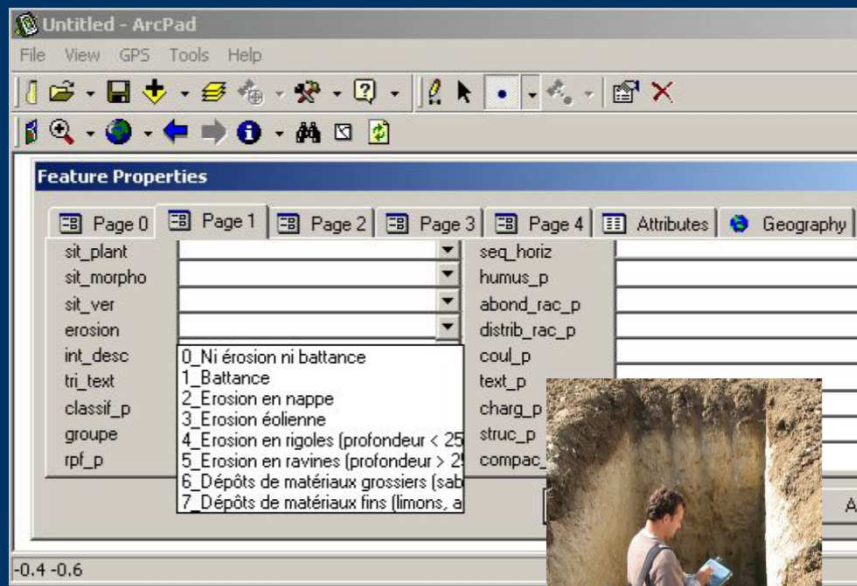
Untitled - ArcPad
File View GPS Tools Help

Feature Properties

Page 0 | Page 1 | Page 2 | Page 3 | Page 4 | Attributes | Geography

sit_plant
sit_morpho
sit_ver
erosion
int_desc
tri_text
classif_p
groupe
rpf_p

0_Ni érosion ni battance
1_Battance
2_Erosion en nappe
3_Erosion éolienne
4_Erosion en rigoles (profondeur < 25
5_Erosion en ravines (profondeur > 2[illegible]
6_Dépôts de matériaux grossiers (sab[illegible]
7_Dépôts de matériaux fins (limons, a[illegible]

seq_horiz
humus_p
abond_rac_p
distrib_rac_p
coul_p
text_p
charg_p
struc_p
compac_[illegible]

A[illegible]

-0.4 -0.6